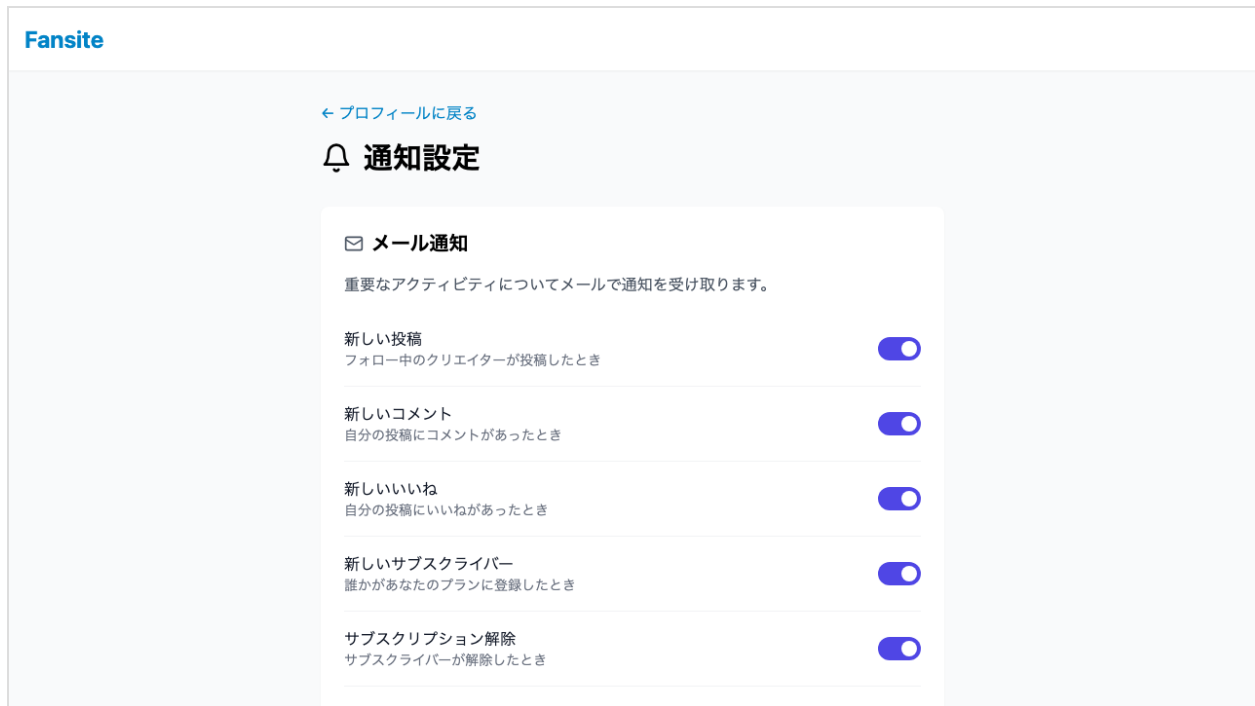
Fansite

← プロフィールに戻る

通知設定

メール通知

重要なアクティビティについてメールで通知を受け取ります。

新しい投稿
フォロー中のクリエイターが投稿したとき

新しいコメント
自分の投稿にコメントがあったとき

新しいいいね
自分の投稿にいいねがあったとき

新しいサブスクライバー
誰かがあなたのプランに登録したとき

サブスクリプション解除
サブスクライバーが解除したとき